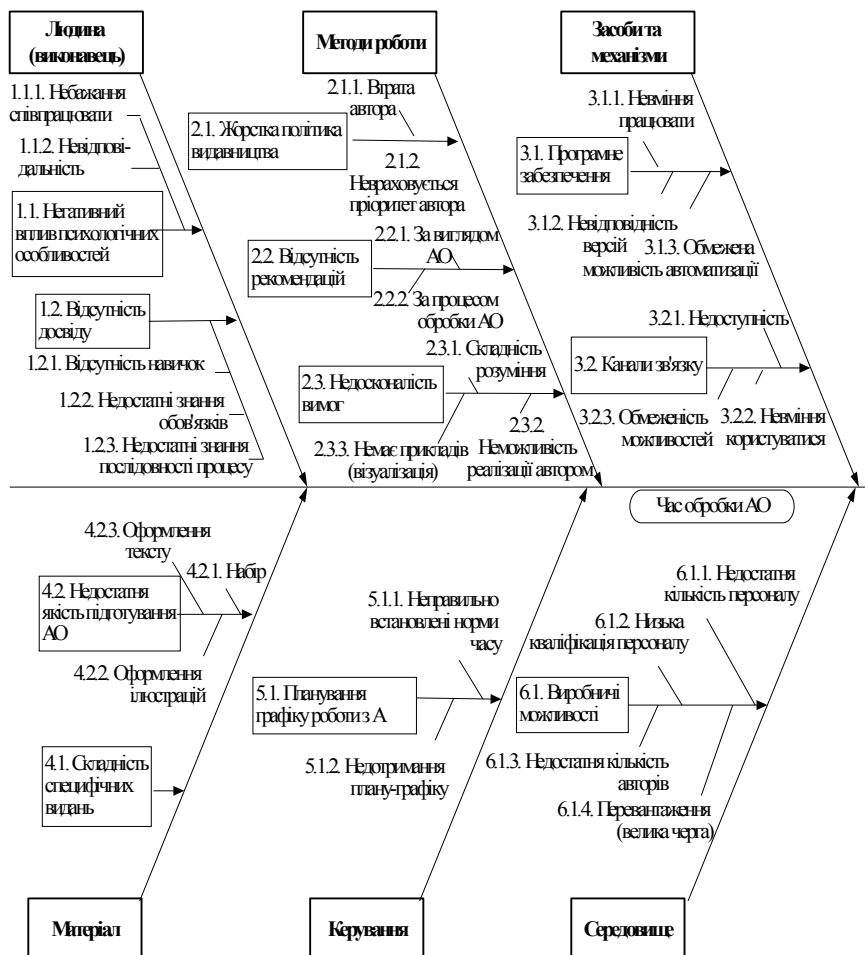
Людина (виконавець)

1.1.1. Небажання співпрацювати

1.1.2. Невідповідальність

1.1. Негативний вплив психологічних особливостей

1.2. Відсутність досвіду

1.2.1. Відсутність навичок

1.2.2. Недостатні знання обов'язків

1.2.3. Недостатні знання послідовності процесу

Методи роботи

2.1.1. Втрата автора

2.1. Жорстка політика видавництва

2.1.2. Неврахованість пріоритет автора

2.2. Відсутність рекомендацій

2.2.1. За виглядом АО

2.2.2. За процесом обробки АО

2.3. Недосконалість вимог

2.3.1. Складність розуміння

2.3.2. Неможливість реалізації автором

2.3.3. Немає прикладів (візуалізація)

Засоби та механізми

3.1.1. Невміння працювати

3.1. Програмне забезпечення

3.1.2. Невідповідність версій

3.1.3. Обмежена можливість автоматизації

3.2.1. Недоступність

3.2. Канали зв'язку

3.2.3. Обмеженість можливостей

3.2.2. Невміння користуватися

Час обробки АО

4.2.3. Оформлення тексту

4.2.1. Набір

4.2. Недостатня якість підготування АО

4.2.2. Оформлення ілюстрацій

4.1. Складність специфічних видань

5.1.1. Неправильно встановлені норми часу

5.1. Планування графіку роботи з А

5.1.2. Недотримання плану-графіку

6.1.1. Недостатня кількість персоналу

6.1.2. Низька кваліфікація персоналу

6.1. Виробничі можливості

6.1.3. Недостатня кількість авторів

6.1.4. Перевантаження (велика черга)

Матеріал

Керування

Середовище